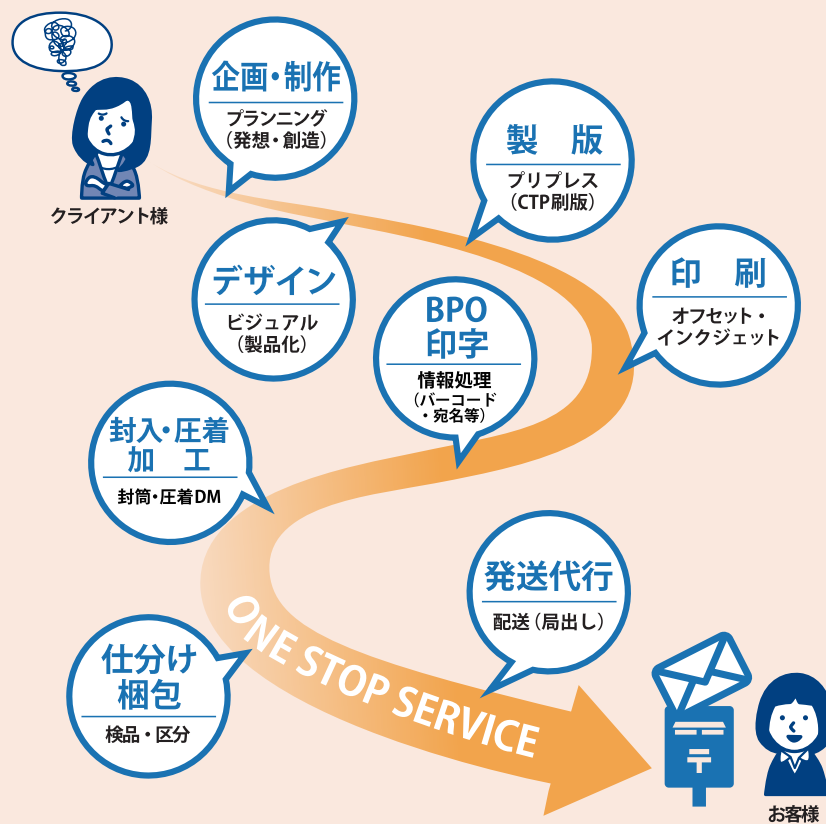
クライアント様

企画・制作
プランニング
（発想・創造）

製　版
プリプレス
（CTP刷版）

デザイン
ビジュアル
（製品化）

BPO
印字
情報処理
（バーコード
・宛名等）

印　刷
オフセット・
インクジェット

封入・圧着
加　工
封筒・圧着DM

発送代行
配送（局出し）

仕分け
梱包
検品・区分

ONE STOP SERVICE

〒

お客様